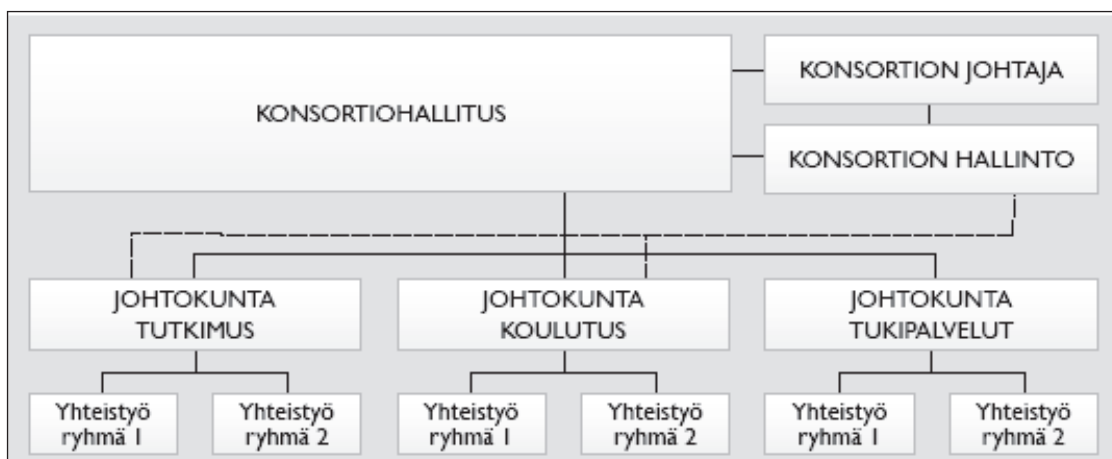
KONSORTIOHALLITUS

KONSORTION JOHTAJA

KONSORTION HALLINTO

JOHTOKUNTA TUTKIMUS

JOHTOKUNTA KOULUTUS

JOHTOKUNTA TUKIPALVELUT

Yhteistyö ryhmä 1

Yhteistyö ryhmä 2

Yhteistyö ryhmä 1

Yhteistyö ryhmä 2

Yhteistyö ryhmä 1

Yhteistyö ryhmä 2